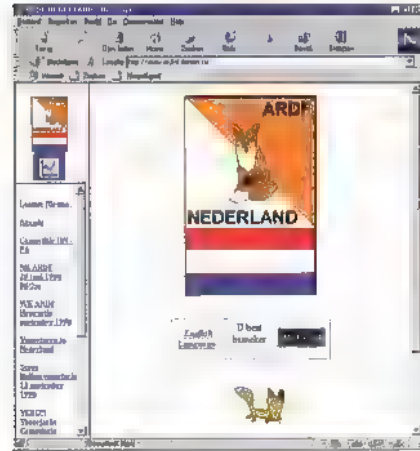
ARDF
NEDERLAND

English Language

U bent bezoeker

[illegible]

Bestand Bewerken Beeld Ga Communicator Help

Terug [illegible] Opnieuw laden Home Zoeken Gids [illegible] Beveil. Stoppen

Bladwijzers Locatie: http://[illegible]

Internet Zoeken Nieuw/cool

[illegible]

Nieuws

Commissie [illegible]

NK ARDF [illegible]

WK ARDF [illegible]

Vossenjacht in Nederland

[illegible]

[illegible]